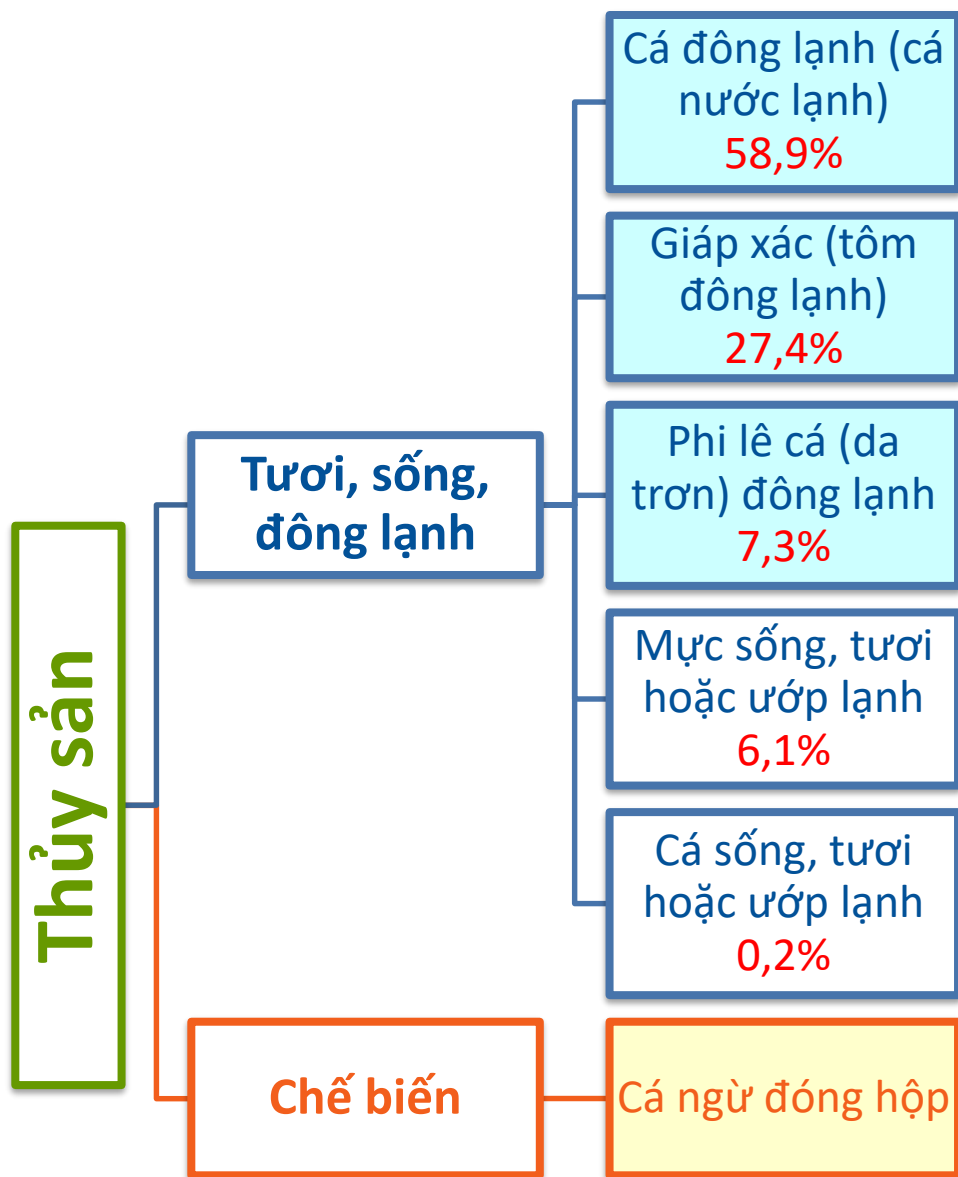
Thủy sản

Tươi, sống, đông lạnh

Cá đông lạnh (cá nước lạnh) 58,9%

Giáp xác (tôm đông lạnh) 27,4%

Phi lê cá (da trơn) đông lạnh 7,3%

Mực sống, tươi hoặc ướp lạnh 6,1%

Cá sống, tươi hoặc ướp lạnh 0,2%

Chế biến

Cá ngừ đóng hộp